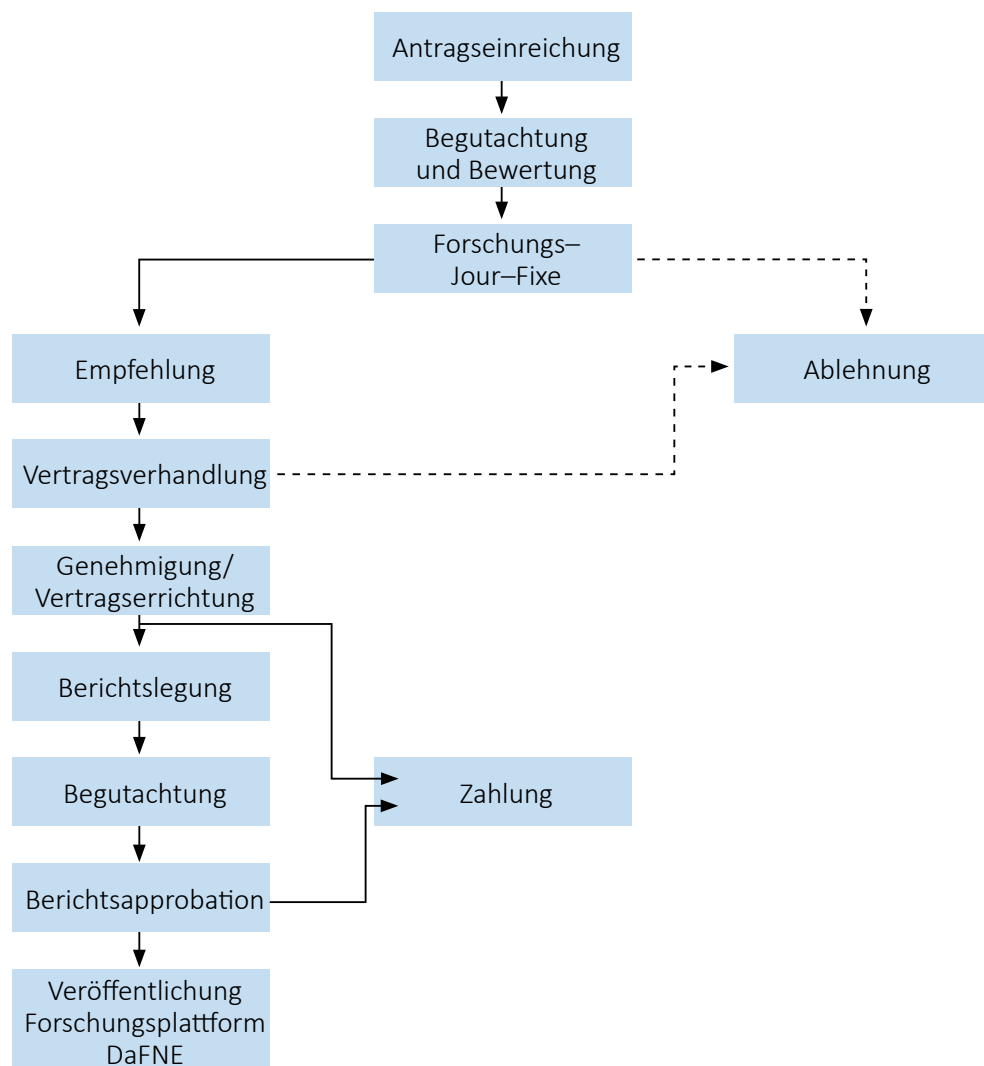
Antragseinreichung

Begutachtung und Bewertung

Forschungs–Jour–Fixe

Empfehlung

Ablehnung

Vertragsverhandlung

Genehmigung/ Vertragserrichtung

Berichtslegung

Begutachtung

Zahlung

Berichtsapprobation

Veröffentlichung Forschungsplattform DaFNE